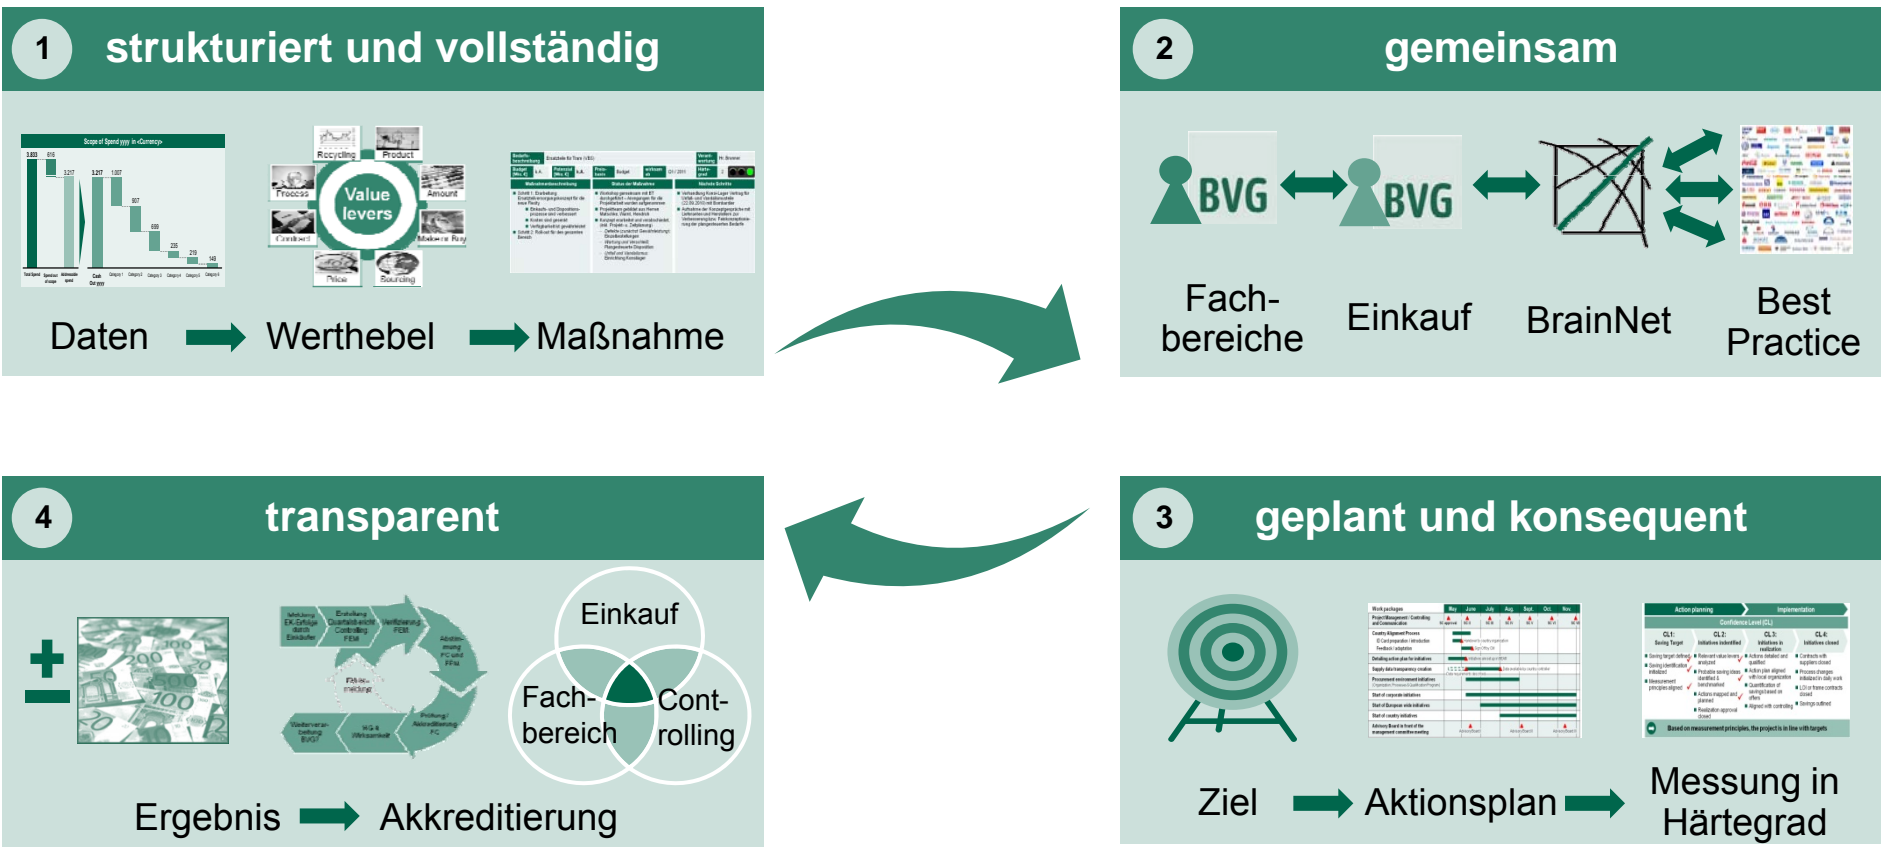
1 strukturiert und vollständig

Scope of Spend yyyy in <Currency>

Recycling
Product
Process
Value levers
Amount
Contract
Make or Buy
Price
Sourcing

Daten
Werthebel
Maßnahme

2 gemeinsam

BVG
BVG

Fachbereiche
Einkauf
BrainNet
Best Practice

4 transparent

Einkauf
Fachbereich
Controlling

Ergebnis
Akkreditierung

3 geplant und konsequent

Ziel
Aktionsplan
Messung in Härtegrad